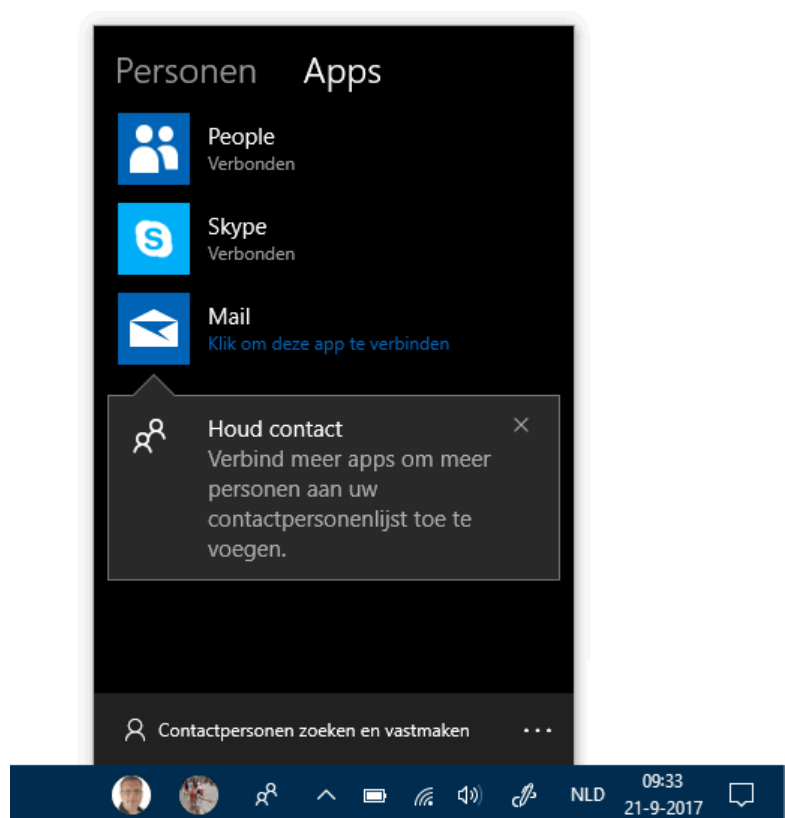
Personen Apps

People
Verbonden

Skype
Verbonden

Mail
Klik om deze app te verbinden

Houd contact
Verbind meer apps om meer personen aan uw contactpersonenlijst toe te voegen.

Contactpersonen zoeken en vastmaken ...

NLD 09:33
21-9-2017